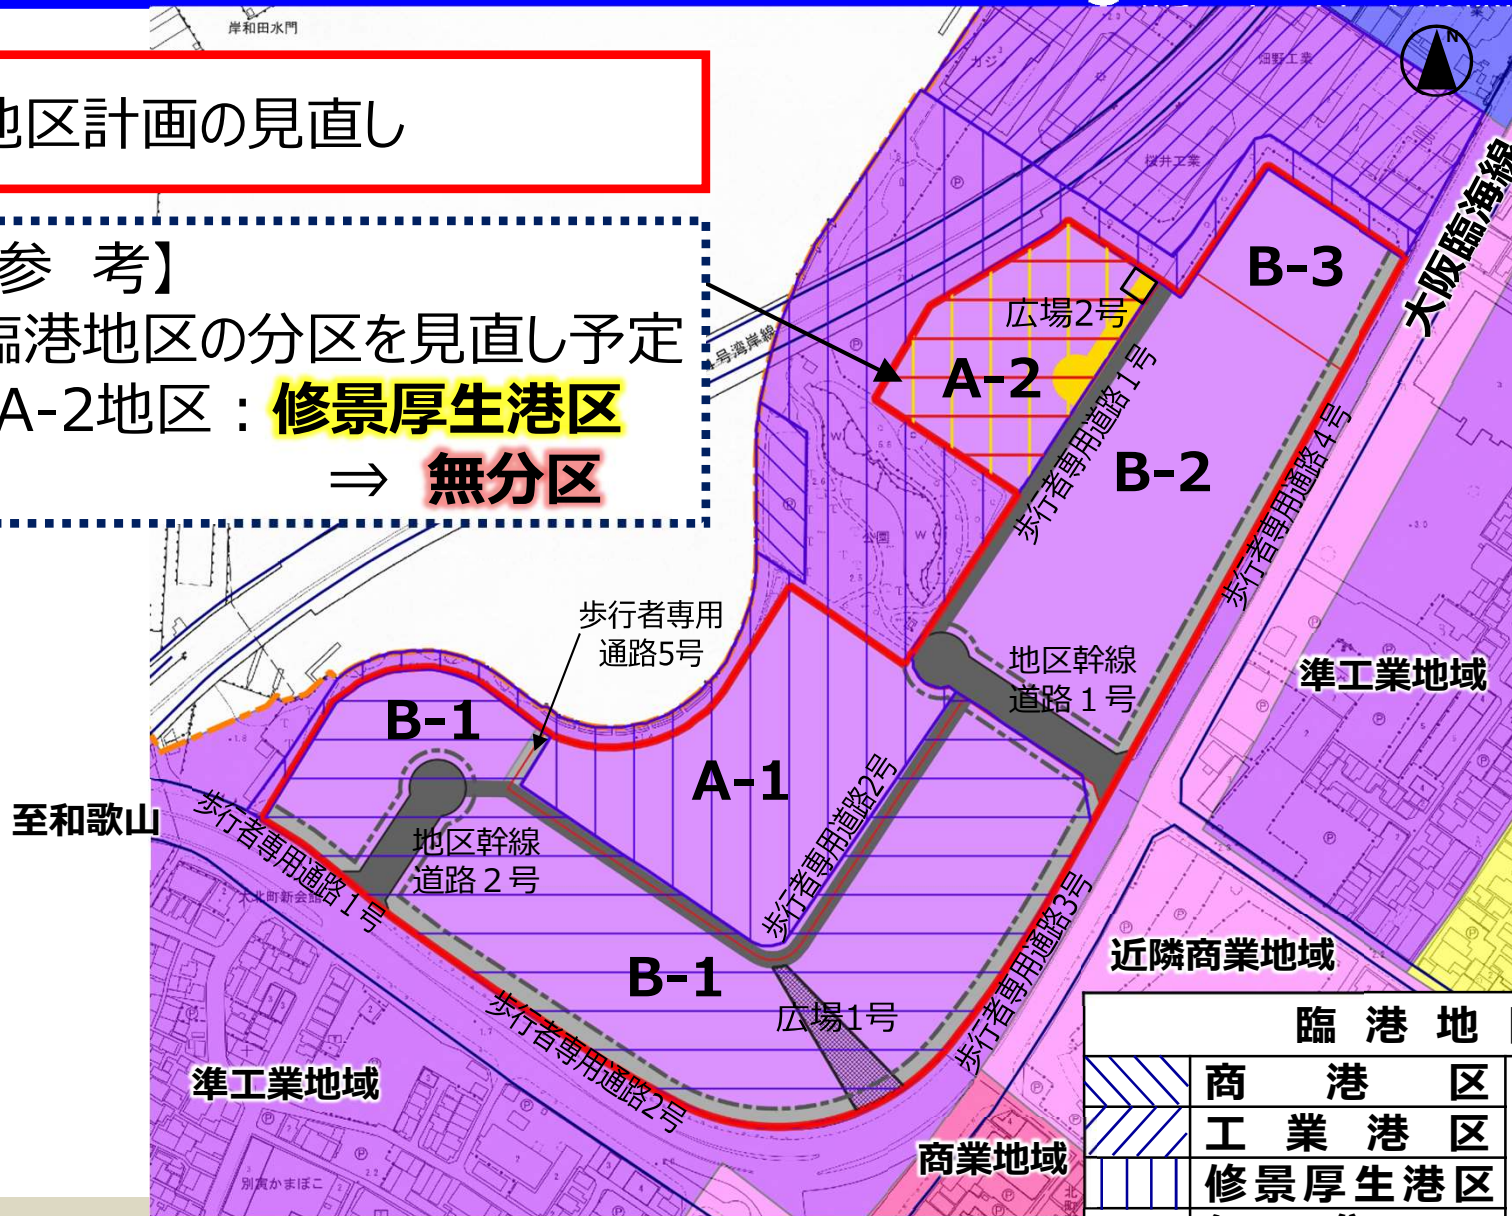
岸和田水門

地区計画の見直し

参 考】
臨港地区の分区を見直し予定
A-2地区：修景厚生港区
⇒ 無分区

号湾岸線

桜井工業

畑野工業

大阪臨海線

B-3

広場2号

A-2

歩行者専用道路1号

B-2

歩行者専用道路4号

公園

歩行者専用通路5号

地区幹線道路１号

準工業地域

B-1

A-1

歩行者専用道路2号

至和歌山

地区幹線道路２号

歩行者専用通路1号

大北町新会館

B-1

広場1号

歩行者専用道路3号

近隣商業地域

歩行者専用通路2号

準工業地域

商業地域

別寅かまぼこ

| | 臨 港 地 |
|---|---|
| | 商 港 区 |
| | 工 業 港 区 |
| | 修景厚生港区 |